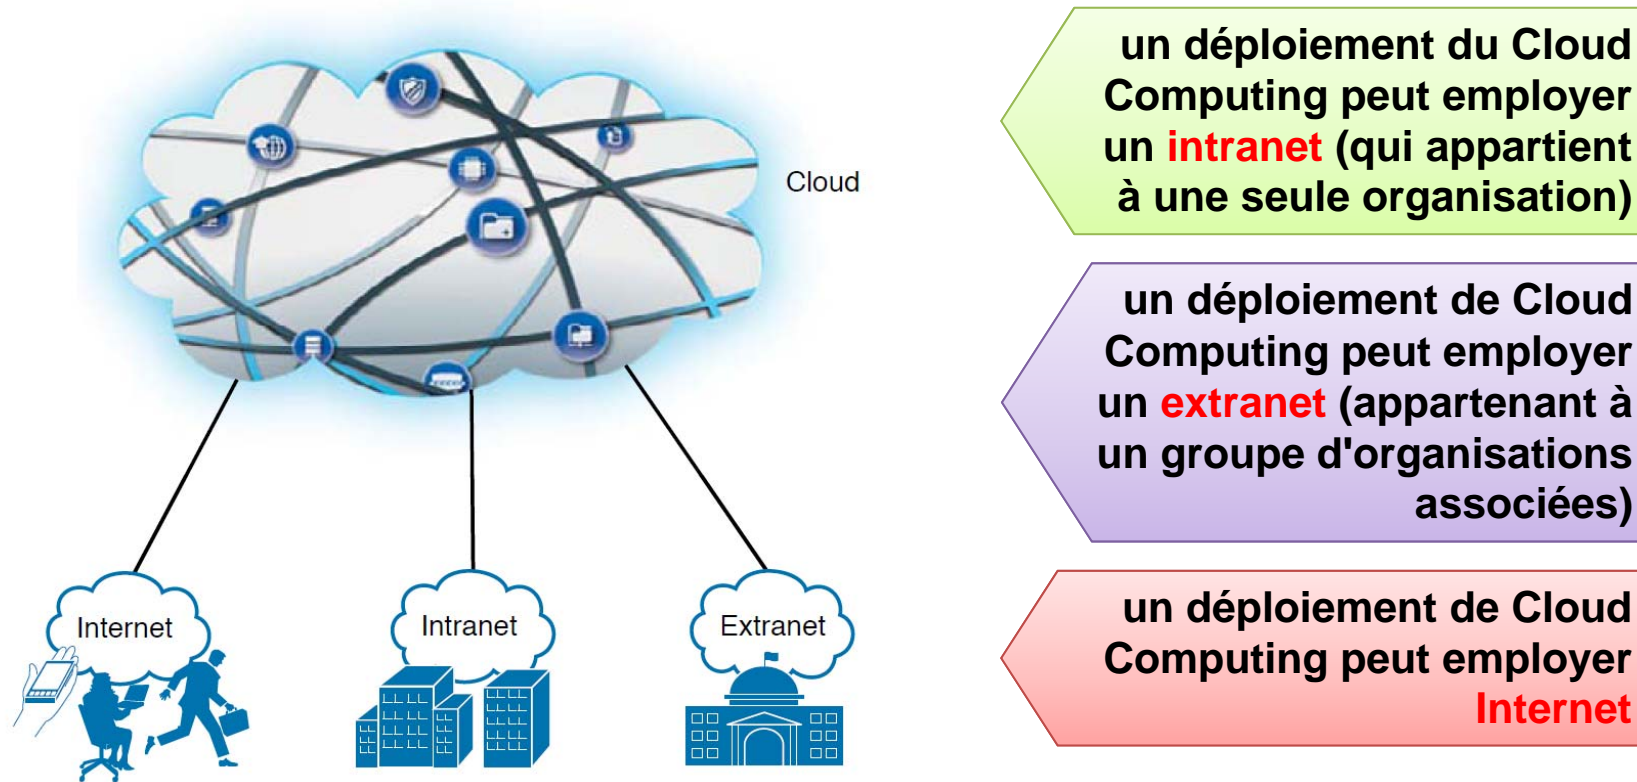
Cloud

Internet

Intranet

Extranet

un déploiement du Cloud Computing peut employer un intranet (qui appartient à une seule organisation)

un déploiement de Cloud Computing peut employer un extranet (appartenant à un groupe d'organisations associées)

un déploiement de Cloud Computing peut employer Internet